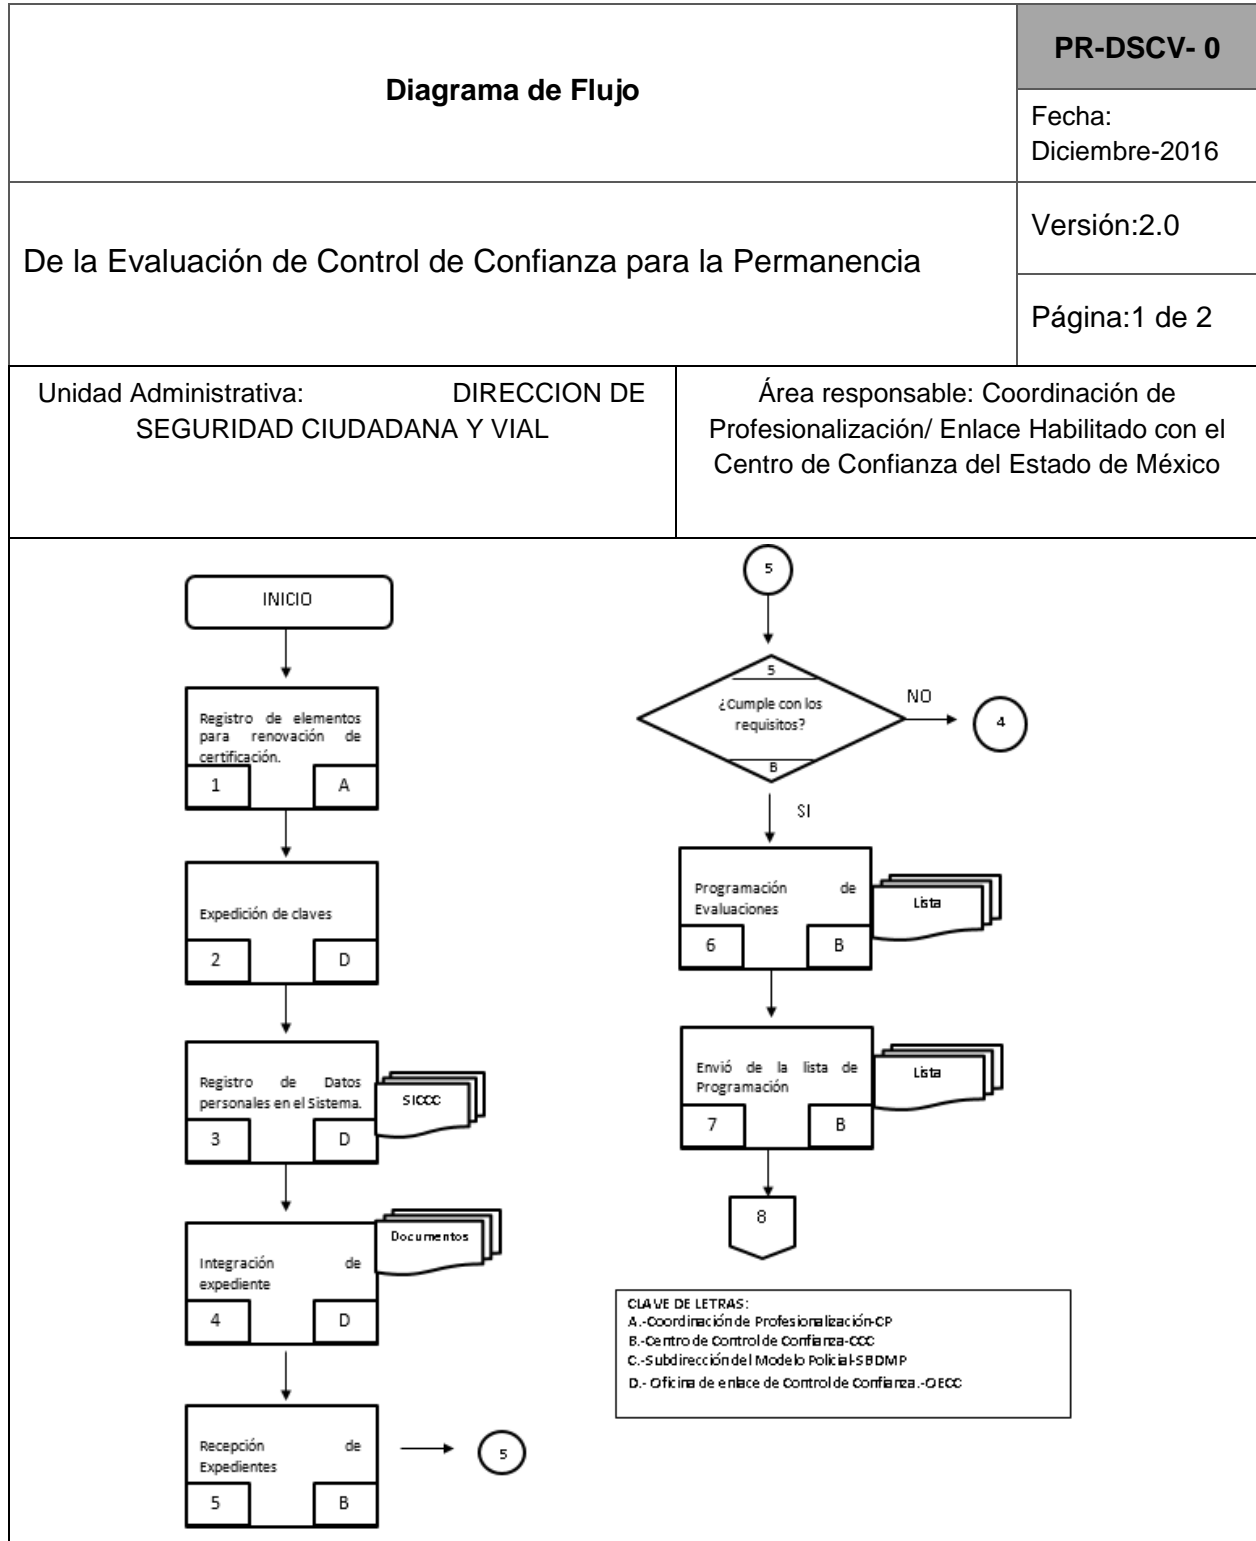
Diagrama de Flujo

PR-DSCV- 0

Fecha: Diciembre-2016

De la Evaluación de Control de Confianza para la Permanencia

Versión:2.0

Página:1 de 2

Unidad Administrativa: DIRECCION DE SEGURIDAD CIUDADANA Y VIAL

Área responsable: Coordinación de Profesionalización/ Enlace Habilitado con el Centro de Confianza del Estado de México

INICIO

Registro de elementos para renovación de certificación.
1 A

Expedición de claves
2 D

Registro de Datos personales en el Sistema.
3 D
SICCC

Integración de expediente
4 D
Documentos

Recepción de Expedientes
5 B

5

5

5
¿Cumple con los requisitos?
B

NO

4

SI

Programación de Evaluaciones
6 B
Lista

Envió de la lista de Programación
7 B
Lista

8

CLAVE DE LETRAS:
A.-Coordinación de Profesionalización-CP
B.-Centro de Control de Confianza-CCC
C.-Subdirección del Modelo Policial-SBDMP
D.- Oficina de enlace de Control de Confianza.-OECC